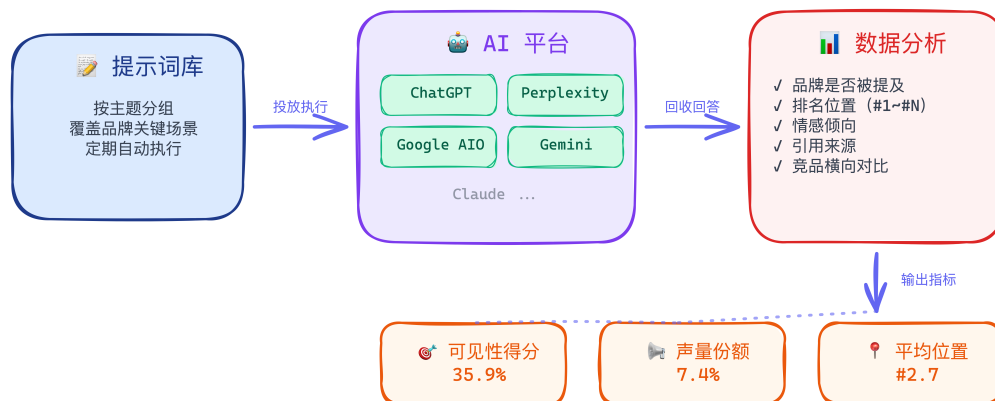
提示词库

按主题分组
覆盖品牌关键场景
定期自动执行

投放执行

AI 平台

ChatGPT

Perplexity

Google AIO

Gemini

Claude ...

回收回答

数据分析

✓ 品牌是否被提及
✓ 排名位置 (#1~#N)
✓ 情感倾向
✓ 引用来源
✓ 竞品横向对比

输出指标

可见性得分
35.9%

声量份额
7.4%

平均位置
#2.7